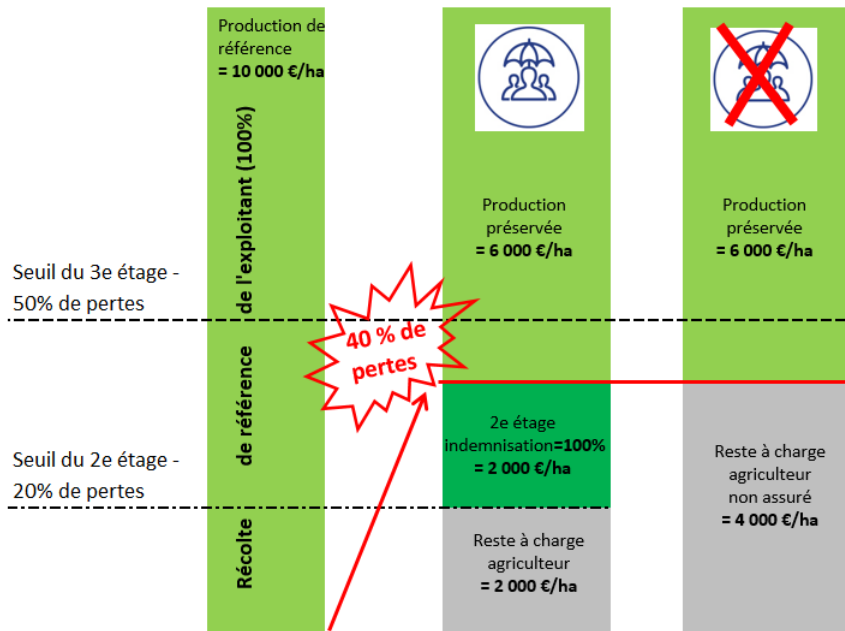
Production de référence
= 10 000 €/ha

Récolte de référence de l'exploitant (100%)

Seuil du 3e étage - 50% de pertes

Seuil du 2e étage - 20% de pertes

40 % de pertes

Production préservée
= 6 000 €/ha

2e étage indemnisation=100%
= 2 000 €/ha

Reste à charge agriculteur
= 2 000 €/ha

Production préservée
= 6 000 €/ha

Reste à charge agriculteur non assuré
= 4 000 €/ha